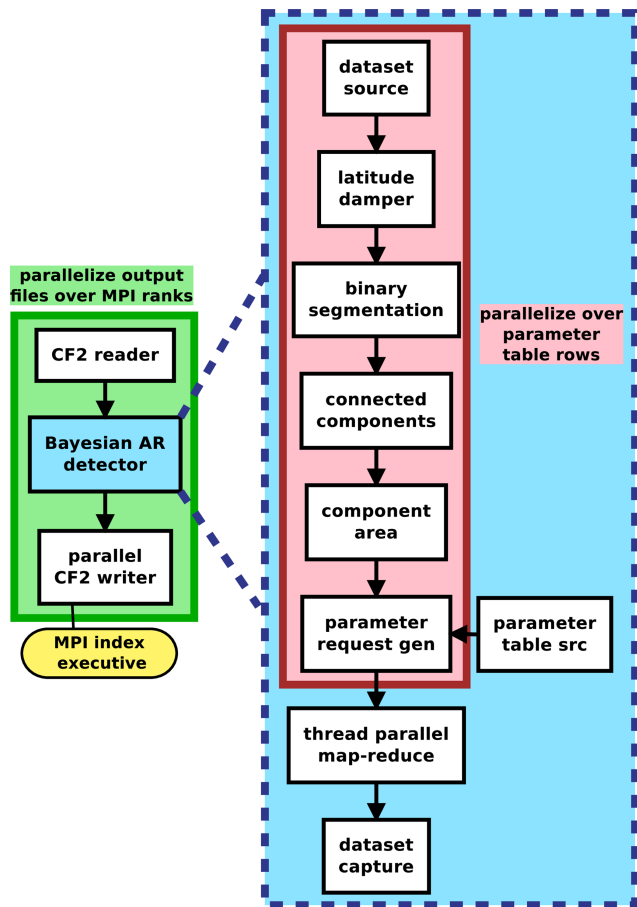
parallelize output files over MPI ranks

CF2 reader

Bayesian AR detector

parallel CF2 writer

MPI index executive

dataset source

latitude damper

binary segmentation

connected components

component area

parameter request gen

parameter table src

parallelize over parameter table rows

thread parallel map-reduce

dataset capture